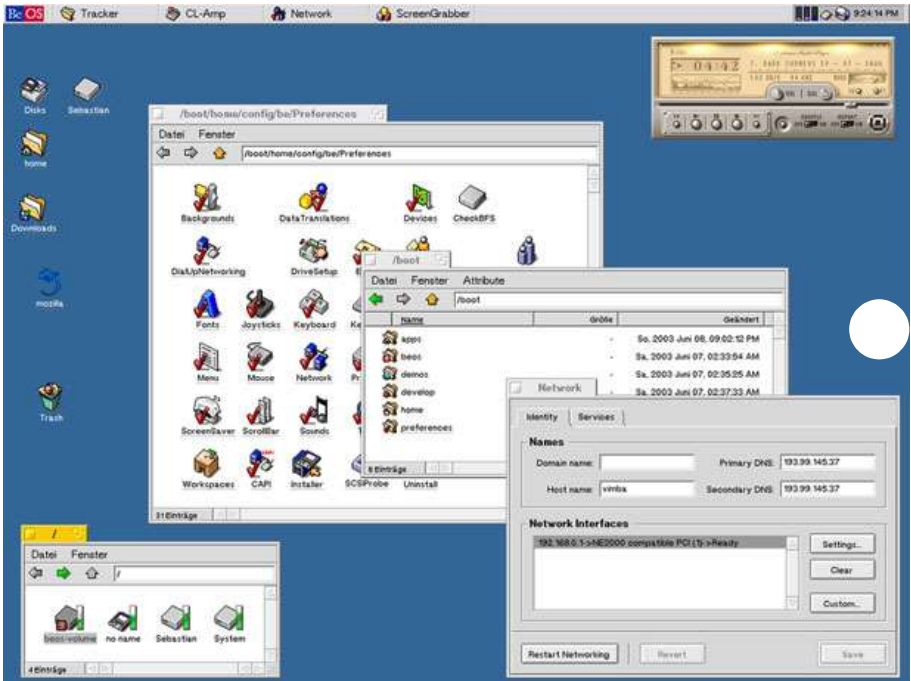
Be OS Tracker CL-Amp Network ScreenGrabber 9:24:14 PM

04:42

Disks
Sebastian
home
Downloads
mozilla
Trash

/boot/home/config/be/Preferences
Datei Fenster
/boot/home/config/be/Preferences
Backgrounds
DataTranslations
Devices
CheckBFS
DialUpNetworking
DriveSetup
Fonts
Joysticks
Keyboard
Menu
Mouse
Network
ScreenSaver
ScrollBar
Sounds
Workspaces
CAPI
Installer
SCSIProbe
Uninstall
31 Einträge

/boot
Datei Fenster Attribute
/boot

| Name | Größe | Geändert |
|---|---|---|
| apps | - | So, 2003 Juni 08, 09:02:12 PM |
| beos | - | Sa, 2003 Juni 07, 02:33:54 AM |
| demos | - | Sa, 2003 Juni 07, 02:35:25 AM |
| develop | - | Sa, 2003 Juni 07, 02:37:33 AM |
| home | | |
| preferences | | |

6 Einträge

Network
Identity Services
Names
Domain name:
Primary DNS: 193.99.145.37
Host name: vimba
Secondary DNS: 193.99.145.37
Network Interfaces
192.168.0.1->NE2000 compatible PCI (1)->Ready
Settings...
Clear
Custom...
Restart Networking
Revert
Save

/
Datei Fenster
/
beos-volume
no name
Sebastian
System
4 Einträge